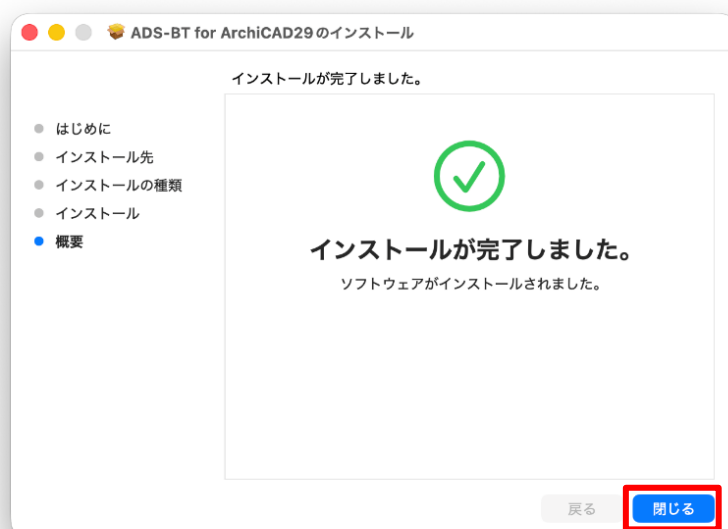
ADS-BT for ArchiCAD29 のインストール

インストールが完了しました。

はじめに
インストール先
インストールの種類
インストール
概要

インストールが完了しました。

ソフトウェアがインストールされました。

戻る
閉じる